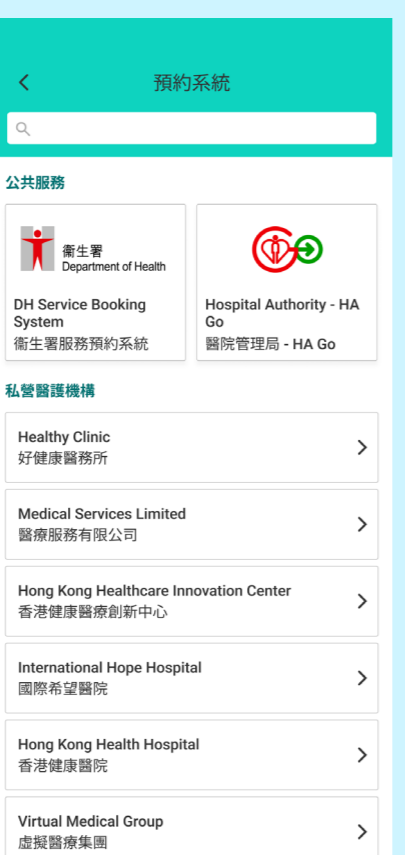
預約系統

公共服務

衞生署
Department of Health

DH Service Booking System
衞生署服務預約系統

Hospital Authority - HA Go
醫院管理局 - HA Go

私營醫護機構

Healthy Clinic
好健康醫務所

Medical Services Limited
醫療服務有限公司

Hong Kong Healthcare Innovation Center
香港健康醫療創新中心

International Hope Hospital
國際希望醫院

Hong Kong Health Hospital
香港健康醫院

Virtual Medical Group
虛擬醫療集團